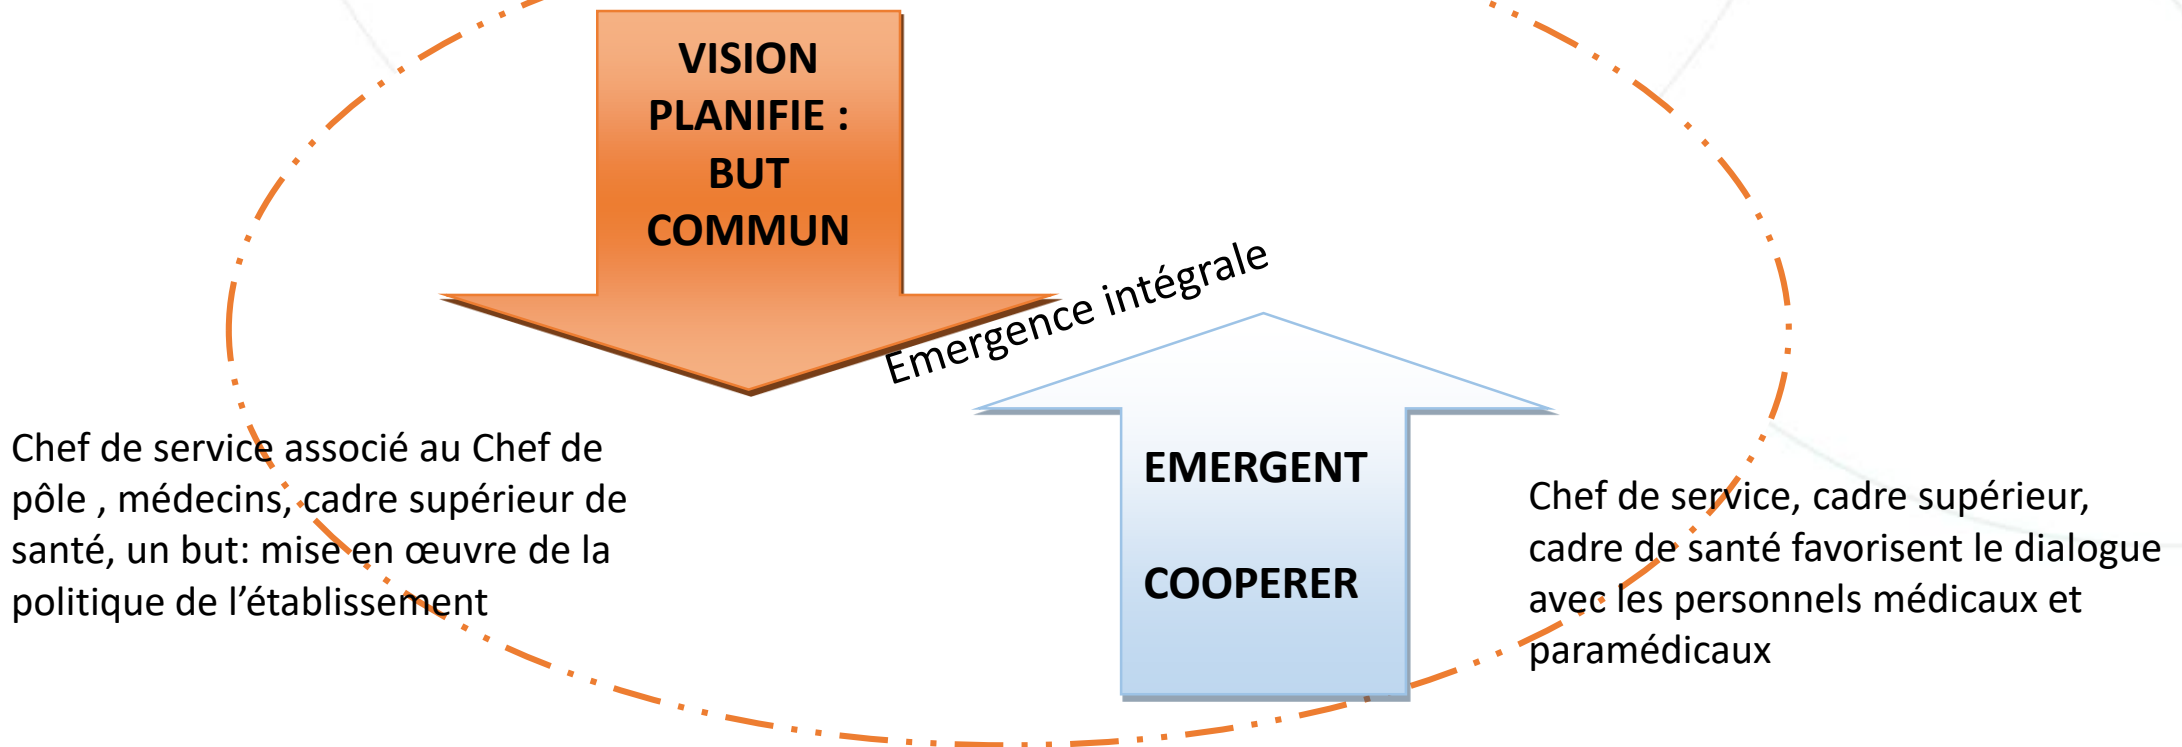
VISION PLANIFIE : BUT COMMUN

Emergence intégrale

EMERGENT

COOPERER

Chef de service associé au Chef de pôle , médecins, cadre supérieur de santé, un but: mise en œuvre de la politique de l'établissement

Chef de service, cadre supérieur, cadre de santé favorisent le dialogue avec les personnels médicaux et paramédicaux